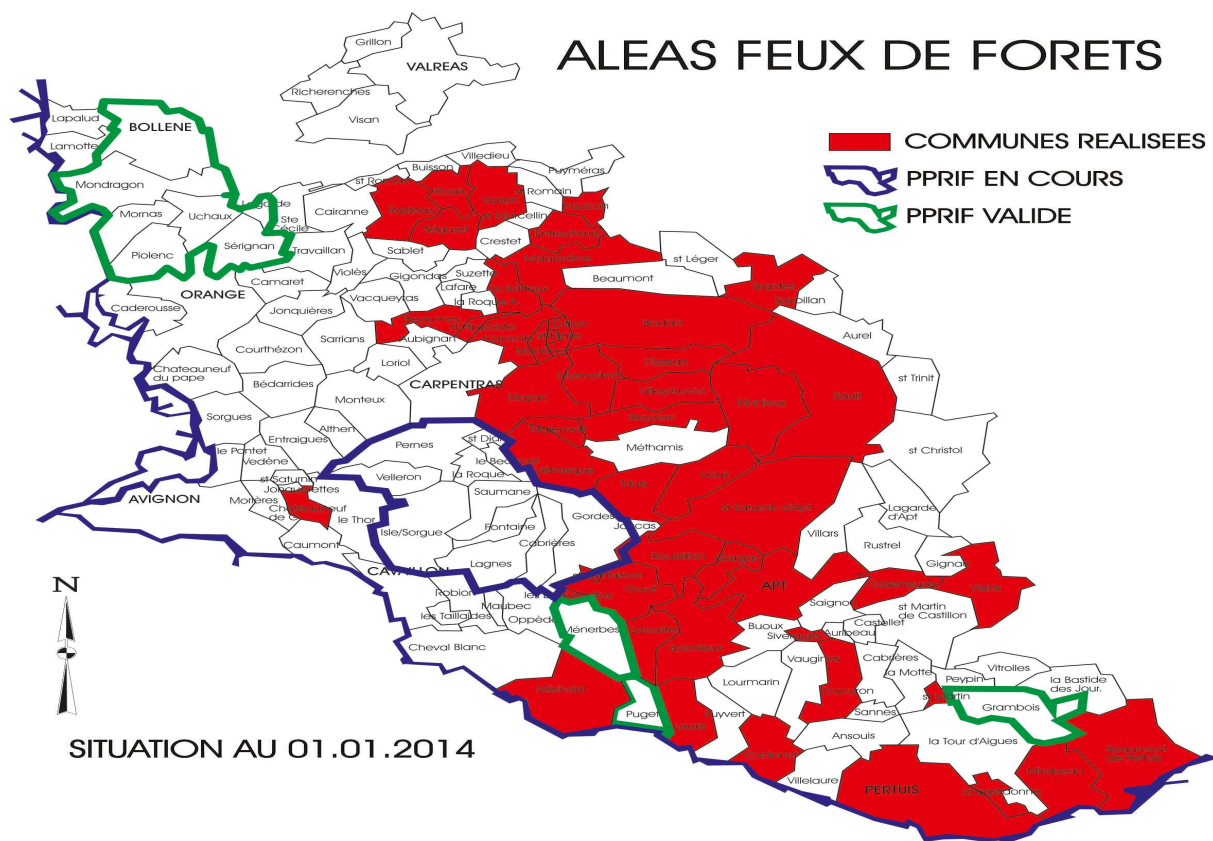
ALEAS FEUX DE FORETS

COMMUNES REALISEES

PPRIF EN COURS

PPRIF VALIDE

SITUATION AU 01.01.2014

N

Grillon
VALREAS
Richerenches
Visan
Lapalud
BOLLENE
Lamotte
Mondragon
Mornas
Uchaux
Piolenc
Sérignan
Lagarde
Ste Cécile
Buisson
Villedieu
Puyméras
st Roman
st Romain
Cairanne
Travaillan
Sablet
Crestet
Violès
Gigondas
Suzette
Lafare
la Roque
Camaret
ORANGE
Caderousse
Jonquières
Vacqueyras
Beaumont
st Léger
Aurel
st Trinit
Courthézon
Sarrians
Aubignan
Loriol
CARPENTRAS
Chateauneuf du pape
Bédarrides
Monteux
Sorgues
Althen
Entraigues
Pernes
st Didier
le Beaucet
Méthamis
st Christol
le Pontet
Vedène
Velleron
la Roque
Saumane
AVIGNON
st Saturnin
Jonquerettes
Morières
le Thor
Isle/Sorgue
Fontaine
Gordes
Joucas
Lagarde d'Apt
Caumont
Lagnes
Cabrières
Villars
Rustrel
CAVAILLON
Gignac
APT
Robion
Maubec
les Taillades
Oppède
Ménerbes
Saignon
st Martin de Castillon
Castellet
Cheval Blanc
Buoux
Sivergues
Auribeau
Vaugines
Cabrières
Peypin
Vitrolles
Lourmarin
la Motte
st Martin
la Bastide des Jour.
Grambois
Puget
Puyvert
Sannes
Ansouis
la Tour d'Aigues
Villelaure
PERTUIS